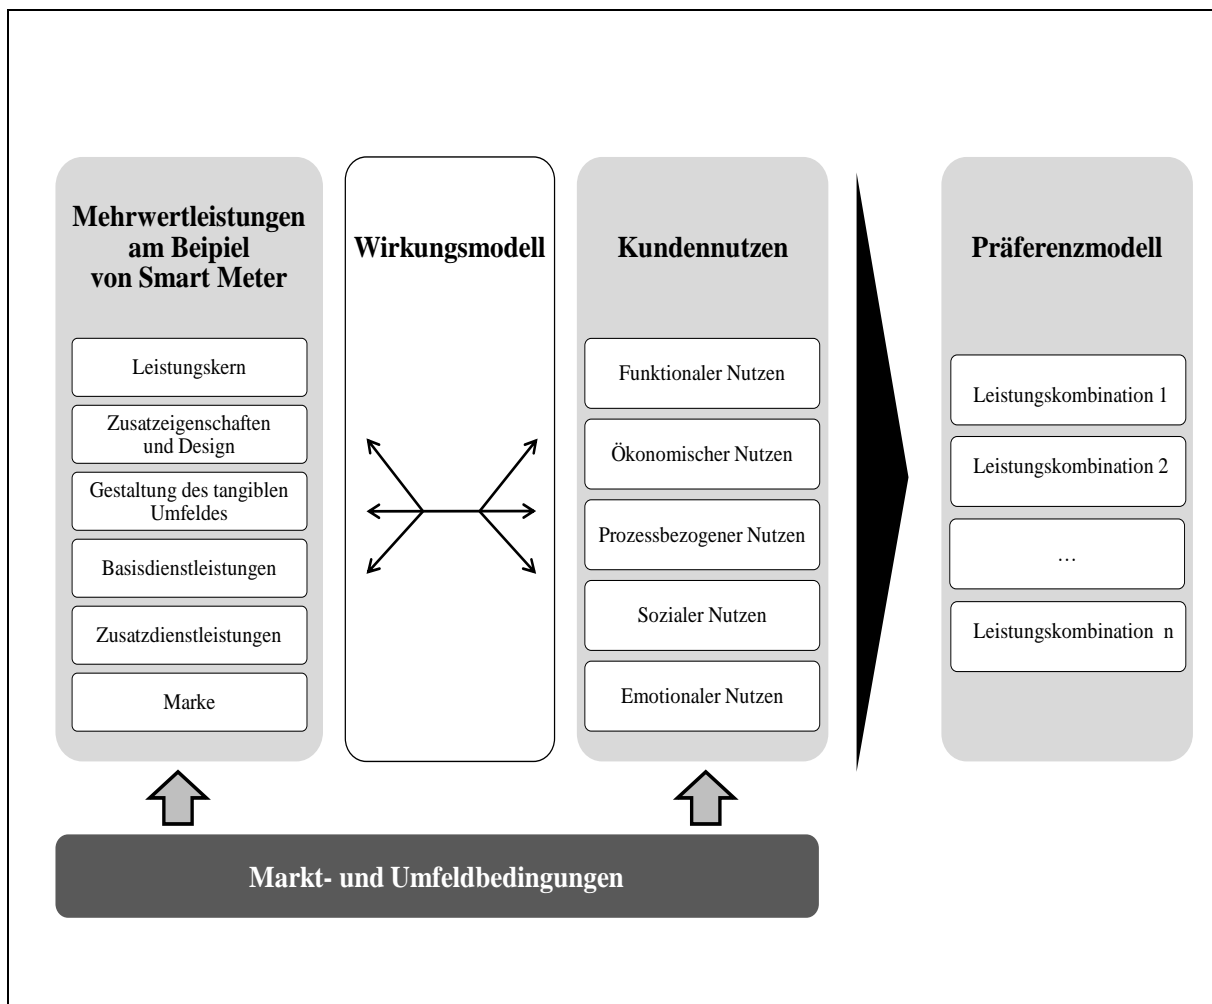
Mehrwertleistungen am Beipiel von Smart Meter

Leistungskern

Zusatzeigenschaften und Design

Gestaltung des tangiblen Umfeldes

Basisdienstleistungen

Zusatzdienstleistungen

Marke

Wirkungsmodell

Kundennutzen

Funktionaler Nutzen

Ökonomischer Nutzen

Prozessbezogener Nutzen

Sozialer Nutzen

Emotionaler Nutzen

Präferenzmodell

Leistungskombination 1

Leistungskombination 2

…

Leistungskombination n

Markt- und Umfeldbedingungen